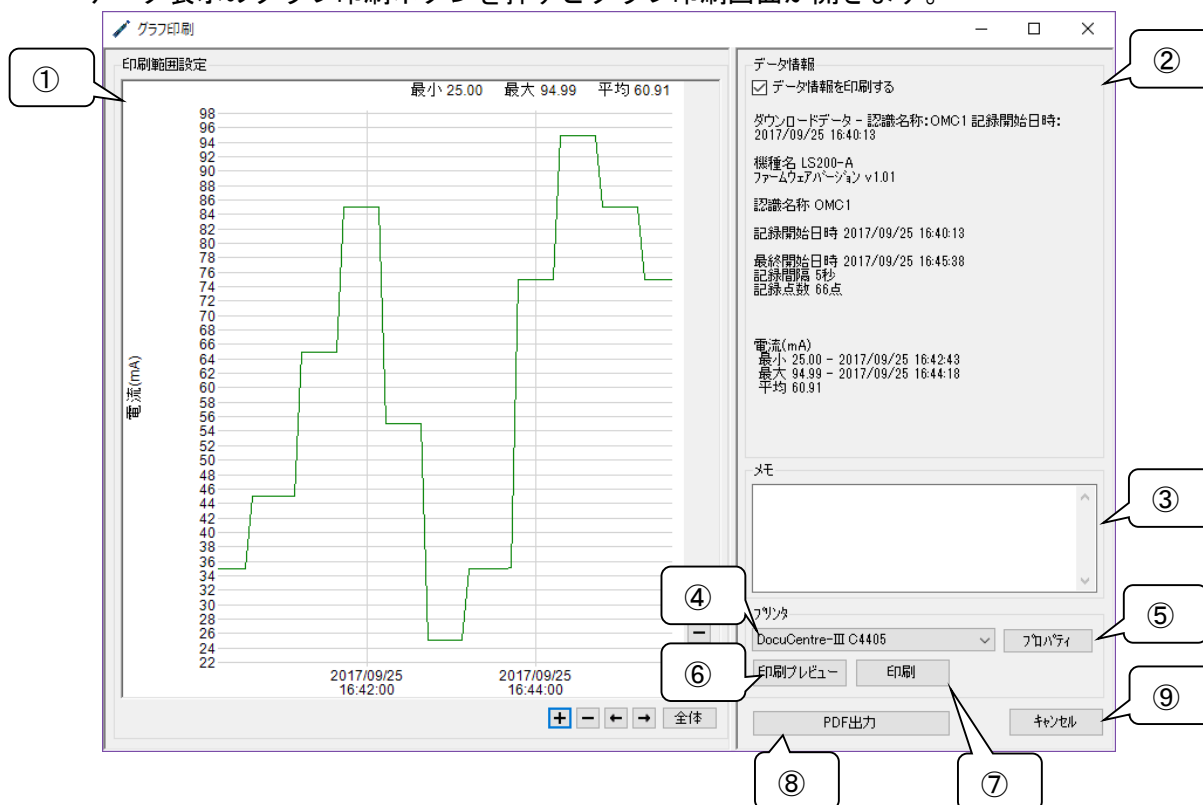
グラフ印刷

印刷範囲設定

最小 25.00　最大 94.99　平均 60.91

98
96
94
92
90
88
86
84
82
80
78
76
74
72
70
68
66
64
62
60
58
56
54
52
50
48
46
44
42
40
38
36
34
32
30
28
26
24
22

電流(mA)

2017/09/25
16:42:00

2017/09/25
16:44:00

+ − ← → 全体

①

データ情報
☑ データ情報を印刷する

ダウンロードデーター - 認識名称:OMC1 記録開始日時:
2017/09/25 16:40:13

機種名 LS200-A
ファームウェアバージョン v1.01

認識名称 OMC1

記録開始日時 2017/09/25 16:40:13

最終開始日時 2017/09/25 16:45:38
記録間隔 5秒
記録点数 66点

電流(mA)
最小 25.00 - 2017/09/25 16:42:43
最大 94.99 - 2017/09/25 16:44:18
平均 60.91

②

メモ

③

プリンタ
DocuCentre-Ⅲ C4405
プロパティ

④

⑤

印刷プレビュー
印刷

⑥

⑦

PDF出力
キャンセル

⑧

⑨